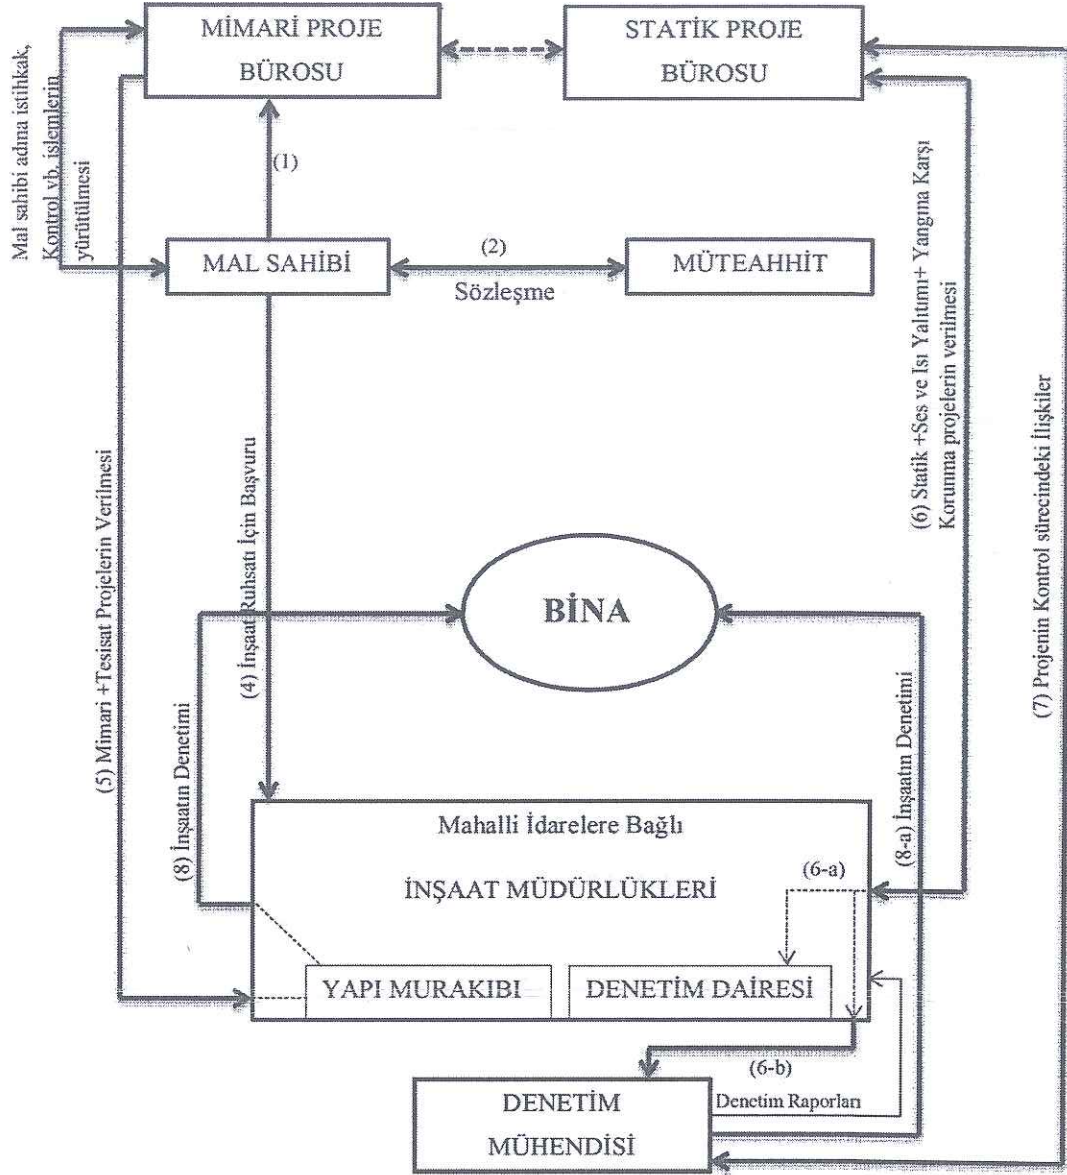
MİMARİ PROJE BÜROSU

STATİK PROJE BÜROSU

Mal sahibi adına istihkak, Kontrol vb. işlemlerin yürütülmesi

(1)

MAL SAHİBİ

(2)

Sözleşme

MÜTEAHHİT

(6) Statik +Ses ve Isı Yalıtımı+ Yangına Karşı Korunma projelerin verilmesi

(7) Projenin Kontrol sürecindeki İlişkiler

(5) Mimari +Tesisat Projelerin Verilmesi

(4) İnşaat Ruhsatı İçin Başvuru

BİNA

(8) İnşaatın Denetimi

(8-a) İnşaatın Denetimi

Mahalli İdarelere Bağlı

İNŞAAT MÜDÜRLÜKLERİ

(6-a)

YAPI MURAKIBI

DENETİM DAİRESİ

(6-b)

Denetim Raporları

DENETİM MÜHENDİSİ